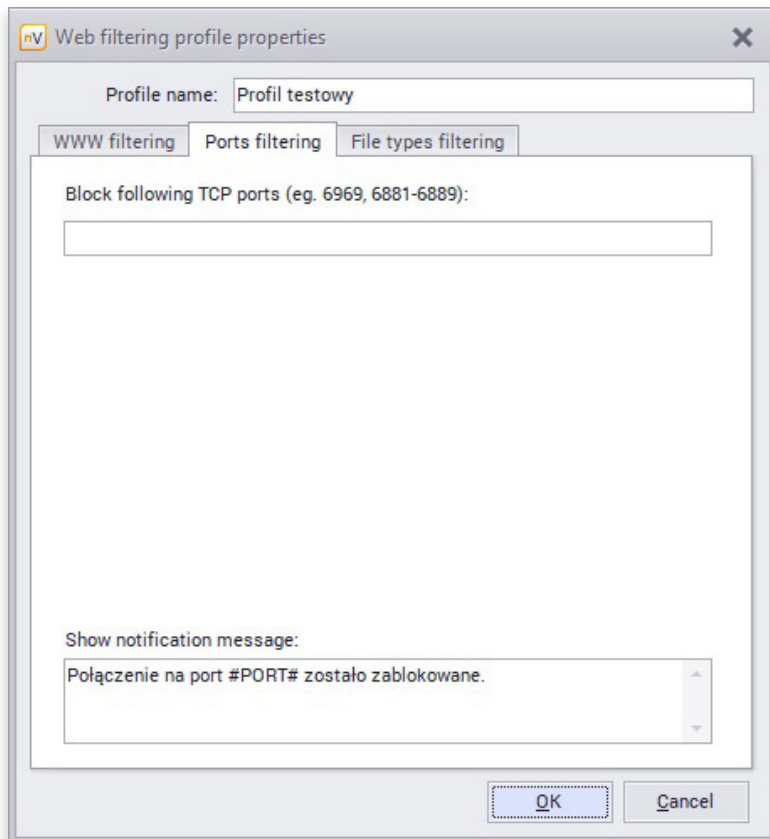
nV Web filtering profile properties

Profile name: Profil testowy

WWW filtering | Ports filtering | File types filtering

Block following TCP ports (eg. 6969, 6881-6889):

Show notification message:

Połączenie na port #PORT# zostało zablokowane.

OK | Cancel